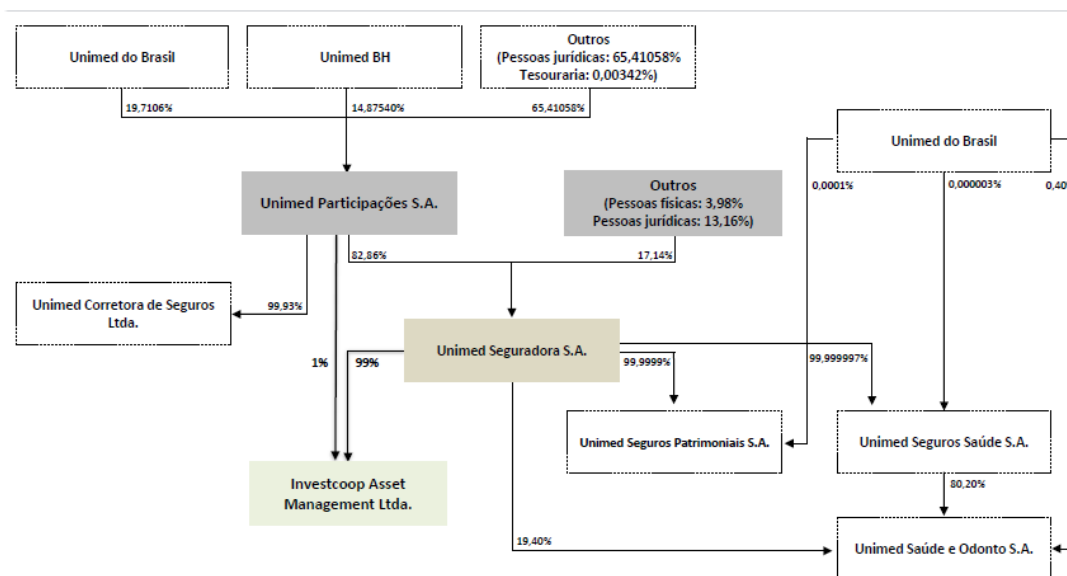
Unimed do Brasil

Unimed BH

Outros
(Pessoas jurídicas: 65,41058%
Tesouraria: 0,00342%)

19,7106%

14,87540%

65,41058%

Unimed do Brasil

0,0001%

0,000003%

0,40

Unimed Participações S.A.

Outros
(Pessoas físicas: 3,98%
Pessoas jurídicas: 13,16%)

82,86%

17,14%

Unimed Corretora de Seguros Ltda.

99,93%

Unimed Seguradora S.A.

1%

99%

99,9999%

99,999997%

Unimed Seguros Patrimoniais S.A.

Unimed Seguros Saúde S.A.

Investcoop Asset Management Ltda.

80,20%

19,40%

Unimed Saúde e Odonto S.A.